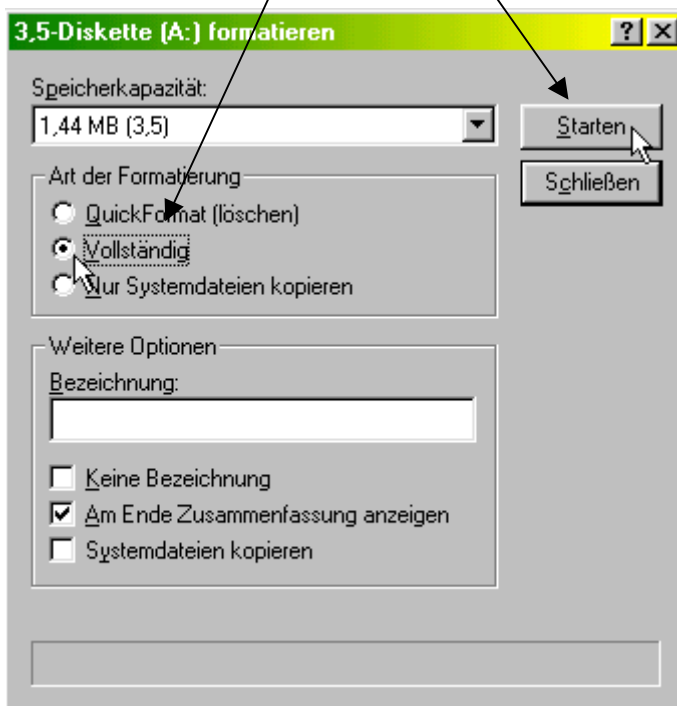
3,5-Diskette (A:) formatieren

?
×

Speicherkapazität:
1,44 MB (3,5)

Starten
Schließen

Art der Formatierung
QuickFormat (löschen)
Vollständig
Nur Systemdateien kopieren

Weitere Optionen
Bezeichnung:

Keine Bezeichnung
Am Ende Zusammenfassung anzeigen
Systemdateien kopieren